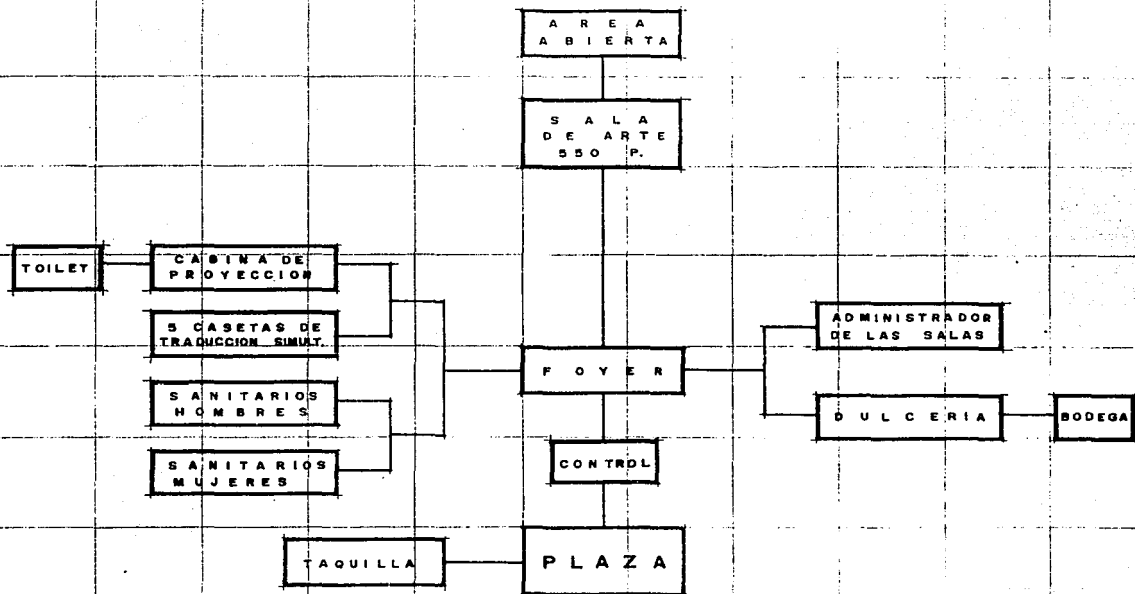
AREA ABIERTA

SALA DE ARTE 550 P.

TOILET

CABINA DE PROYECCION

5 CASETAS DE TRADUCCION SIMULT.

SANITARIOS HOMBRES

SANITARIOS MUJERES

FOYER

ADMINISTRADOR DE LAS SALAS

DULCERIA

BODEGA

CONTROL

TAQUILLA

PLAZA